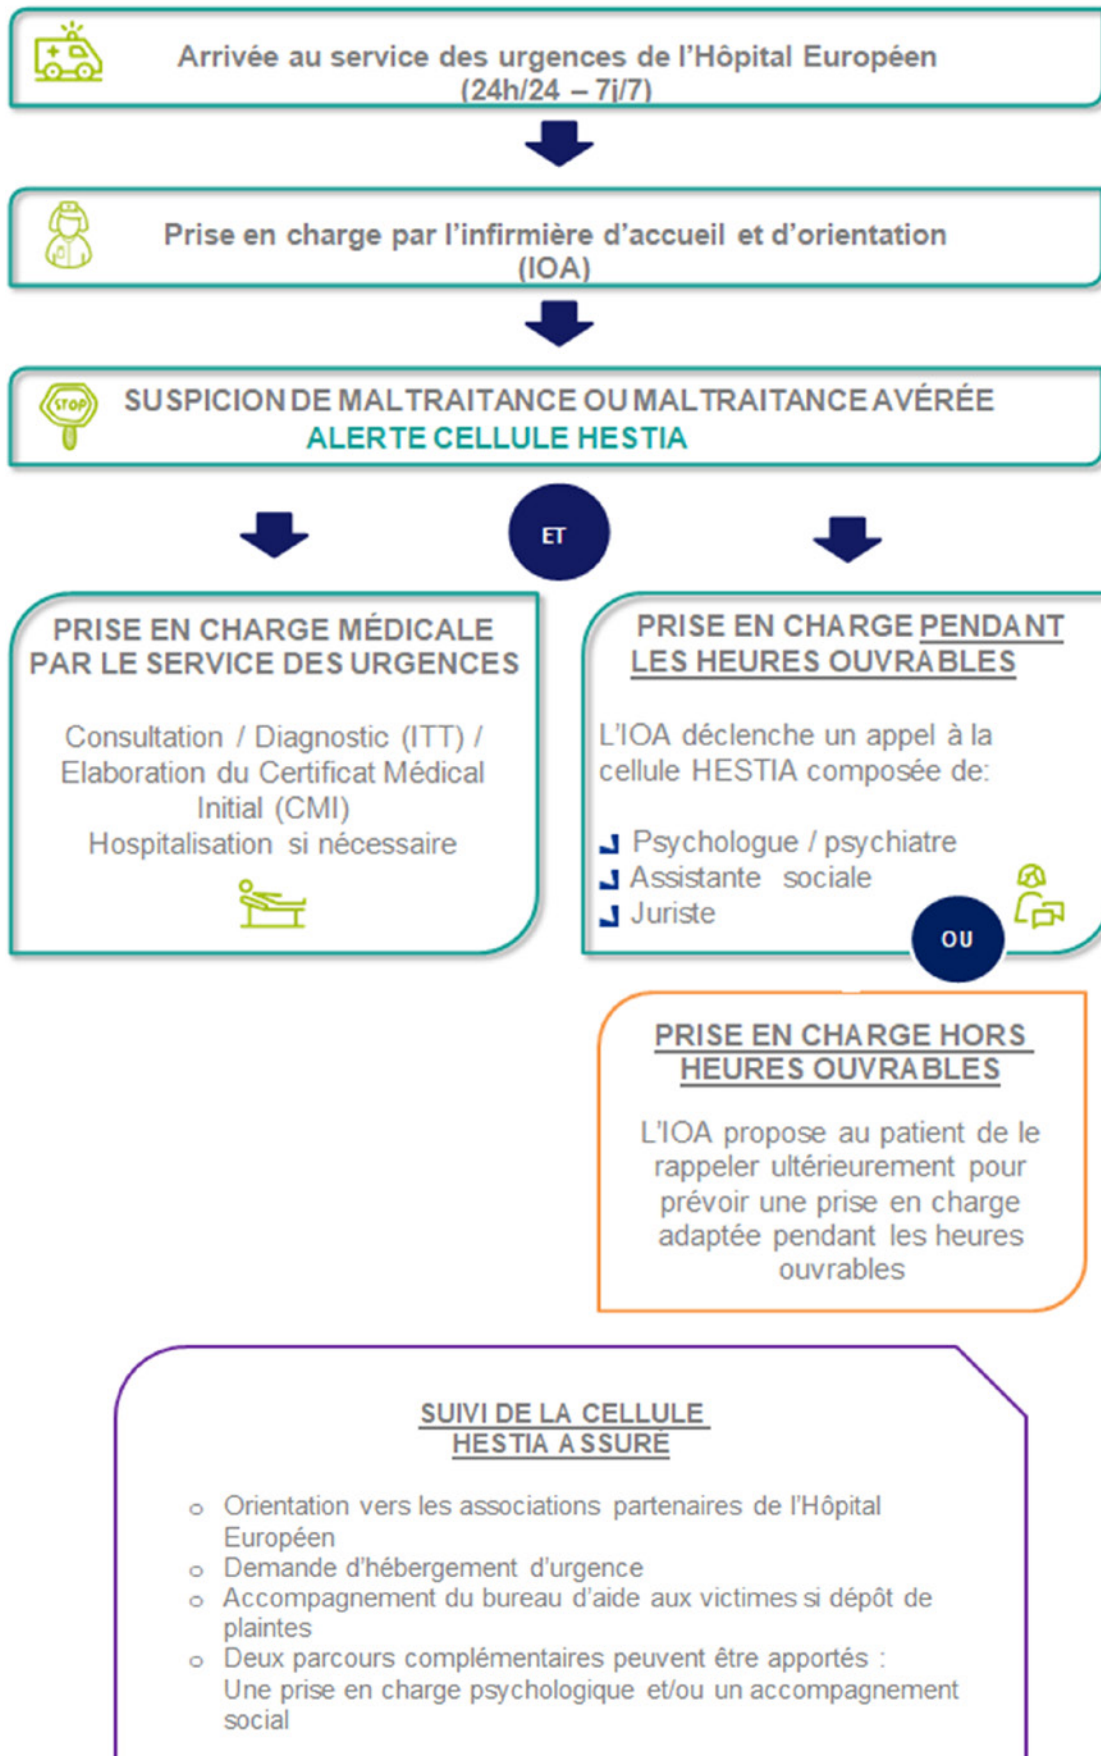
Arrivée au service des urgences de l'Hôpital Européen (24h/24 – 7j/7)

Prise en charge par l'infirmière d'accueil et d'orientation (IOA)

STOP

SUSPICION DE MALTRAITANCE OU MALTRAITANCE AVÉRÉE
ALERTE CELLULE HESTIA

ET

PRISE EN CHARGE MÉDICALE PAR LE SERVICE DES URGENCES

Consultation / Diagnostic (ITT) / Elaboration du Certificat Médical Initial (CMI)
Hospitalisation si nécessaire

PRISE EN CHARGE PENDANT LES HEURES OUVRABLES

L'IOA déclenche un appel à la cellule HESTIA composée de:

- Psychologue / psychiatre
- Assistante sociale
- Juriste

OU

PRISE EN CHARGE HORS HEURES OUVRABLES

L'IOA propose au patient de le rappeler ultérieurement pour prévoir une prise en charge adaptée pendant les heures ouvrables

SUIVI DE LA CELLULE HESTIA ASSURÉ

- Orientation vers les associations partenaires de l'Hôpital Européen
- Demande d'hébergement d'urgence
- Accompagnement du bureau d'aide aux victimes si dépôt de plaintes
- Deux parcours complémentaires peuvent être apportés : Une prise en charge psychologique et/ou un accompagnement social